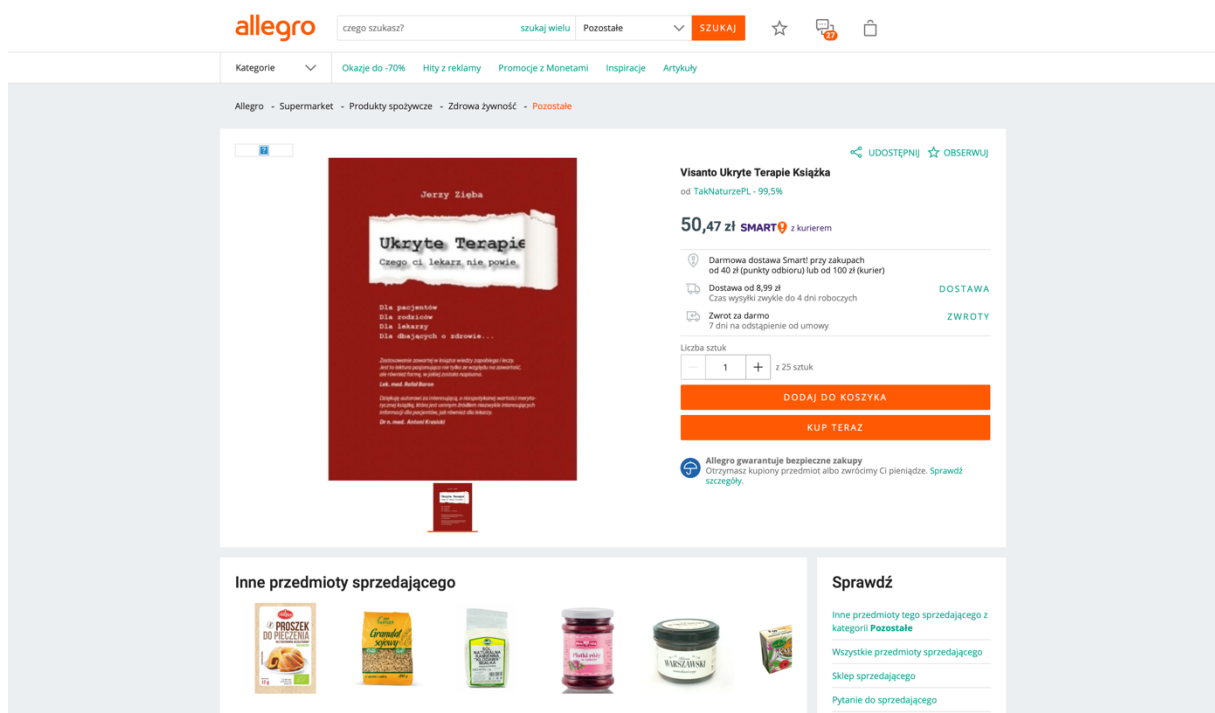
allegro

czego szukasz?

szukaj wielu

Pozostałe

SZUKAJ

27

Kategorie

Okazje do -70%

Hity z reklamy

Promocje z Monetami

Inspiracje

Artykuły

Allegro - Supermarket - Produkty spożywcze - Zdrowa żywność - Pozostałe

UDOSTĘPNIJ

OBSERWUJ

Jerzy Zięba

Ukryte Terapie

Czego ci lekarz nie powie

Dla pacjentów
Dla rodziców
Dla lekarzy
Dla dbających o zdrowie...

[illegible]

Lek. med. Rafał Baron

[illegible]

Dr n. med. Antoni Krasicki

Visanto Ukryte Terapie Książka

od TakNaturzePL - 99,5%

50,47 zł SMART z kurierem

Darmowa dostawa Smart! przy zakupach od 40 zł (punkty odbioru) lub od 100 zł (kurier)

Dostawa od 8,99 zł
Czas wysyłki zwykle do 4 dni roboczych

DOSTAWA

Zwrot za darmo
7 dni na odstąpienie od umowy

ZWROTY

Liczba sztuk

1

z 25 sztuk

DODAJ DO KOSZYKA

KUP TERAZ

Allegro gwarantuje bezpieczne zakupy
Otrzymasz kupiony przedmiot albo zwrócimy Ci pieniądze. Sprawdź szczegóły.

Inne przedmioty sprzedającego

PROSZEK DO PIECZENIA

Granulat sojowy

WARSZAWSKI

Sprawdź

Inne przedmioty tego sprzedającego z kategorii Pozostałe

Wszystkie przedmioty sprzedającego

Sklep sprzedającego

Pytanie do sprzedającego